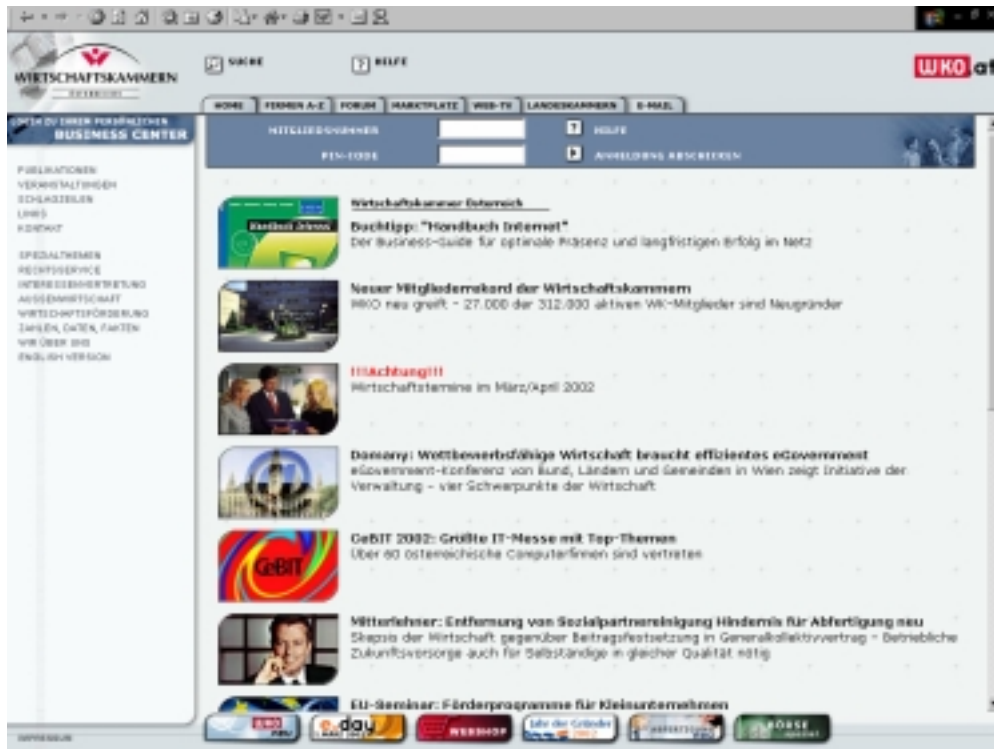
WIRTSCHAFTSKAMMERN

SUCHE

HILFE

WKO at

HOME | FIRMEN A-Z | FORUM | MARKTPLATZ | WEB-TV | LANDESKAMMERN | E-MAIL

BUSINESS CENTER

MITGLIEDSNUMMER

HILFE

PIN-CODE

ANMELDUNG ABSCHICKEN

PUBLIKATIONEN
VERANSTALTUNGEN
SCHLAGZEILEN
LINKS
KONTAKT

SPEZIALTHEMEN
RECHTSSERVICE
INTERESSENVERTRETUNG
AUSSENWIRTSCHAFT
WIRTSCHAFTSFÖRDERUNG
ZAHLEN, DATEN, FAKTEN
WIR ÜBER UNS
ENGLISH VERSION

Wirtschaftskammer Österreich

Buchtipp: "Handbuch Internet"
Der Business-Guide für optimale Präsenz und langfristigen Erfolg im Netz

Neuer Mitgliederrekord der Wirtschaftskammern
WKO neu greift - 27.000 der 312.000 aktiven WK-Mitglieder sind Neugründer

!!!Achtung!!!
Wirtschaftstermine im März/April 2002

Domany: Wettbewerbsfähige Wirtschaft braucht effizientes eGovernment
eGovernment-Konferenz von Bund, Ländern und Gemeinden in Wien zeigt Initiative der Verwaltung - vier Schwerpunkte der Wirtschaft

CeBIT 2002: Größte IT-Messe mit Top-Themen
Über 60 österreichische Computerfirmen sind vertreten

Mitterlehner: Entfernung von Sozialpartnereinigung Hindernis für Abfertigung neu
Skepsis der Wirtschaft gegenüber Beitragsfestsetzung in Generalkollektivvertrag - Betriebliche Zukunftsvorsorge auch für Selbständige in gleicher Qualität nötig

EU-Seminar: Förderprogramme für Kleinunternehmen

IMPRESSUM

e.day

WEBSHOP

Jahr der Gründer 2002

BÖRSE